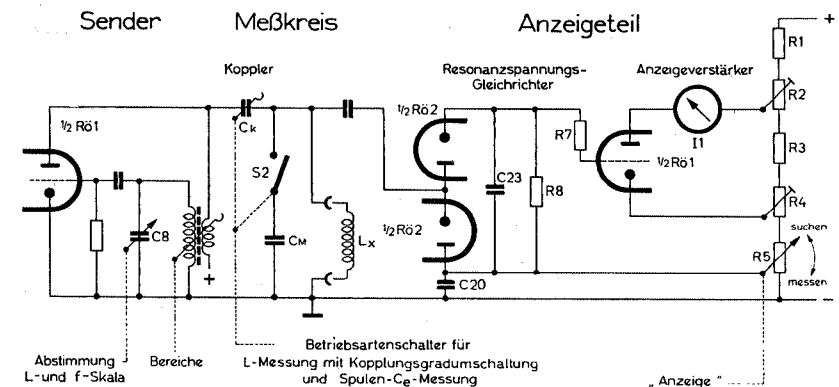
Sender Meßkreis Anzeigeteil

Koppler

Resonanzspannungs-Gleichrichter

Anzeigeverstärker

+

R1

R2

R3

R4

R5

I1

$\frac{1}{2}$ Rö1

$\frac{1}{2}$ Rö2

$\frac{1}{2}$ Rö2

$\frac{1}{2}$ Rö1

$C_k$

S2

$C_M$

$L_x$

C8

C23

C20

R7

R8

+

suchen

messen

-

Abstimmung L-und f-Skala

Bereiche

Betriebsartenschalter für L-Messung mit Kopplungsgradumschaltung und Spulen-$C_e$-Messung

„Anzeige"